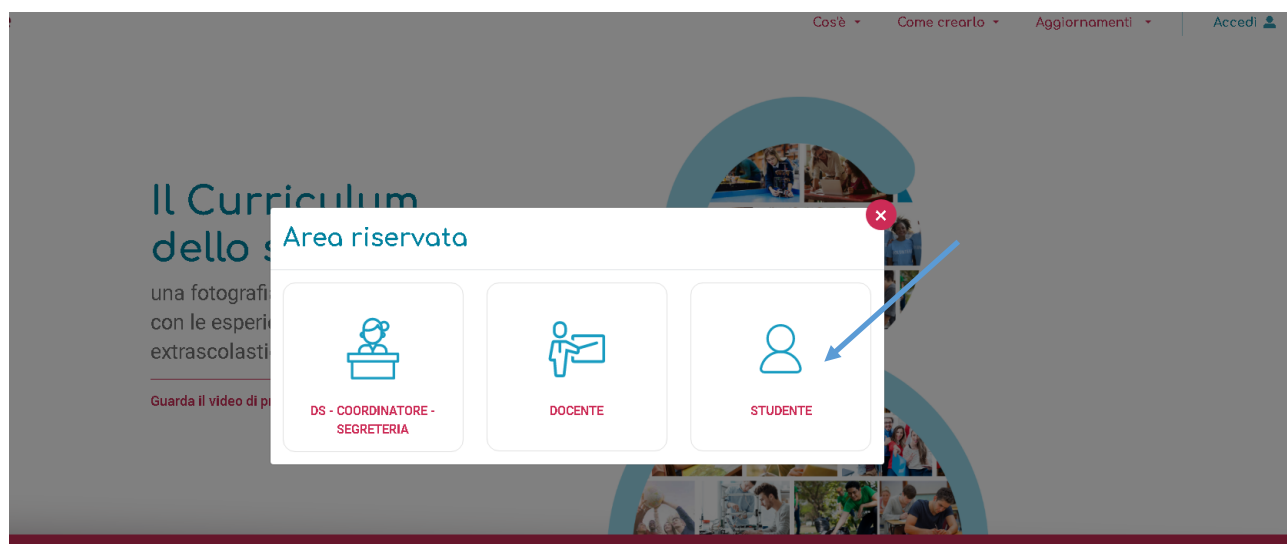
Cos'è ▾ Come crearlo ▾ Aggiornamenti ▾ Accedi

Il Curriculum
dello s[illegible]

una fotografi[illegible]
con le esperie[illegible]
extrascolasti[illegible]

Guarda il video di pr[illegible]

Area riservata

×

DS - COORDINATORE - SEGRETERIA

DOCENTE

STUDENTE